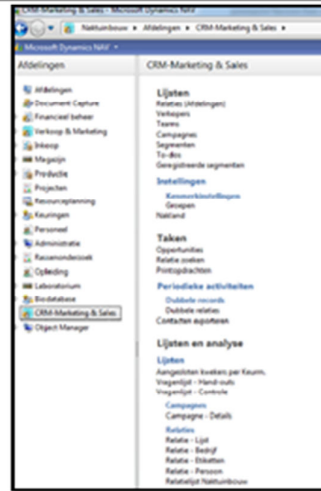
CRM-Marketing & Sales - Microsoft Dynamics NAV

Naktuinbouw ▸ Afdelingen ▸ CRM-Marketing & Sales ▸

Microsoft Dynamics NAV

Afdelingen

Afdelingen
Document Capture
Financieel beheer
Verkoop & Marketing
Inkoop
Magazijn
Productie
Projecten
Resourceplanning
Keuringen
Personeel
Administratie
Rassenonderzoek
Opleiding
Laboratorium
Biodatabase
CRM-Marketing & Sales
Object Manager

CRM-Marketing & Sales

Lijsten
Relaties (Afdelingen)
Verkopers
Teams
Campagnes
Segmenten
To-do's
Geregistreerde segmenten

Instellingen
Kenmerkinstellingen
Groepen
Nakland

Taken
Opportunities
Relatie zoeken
Printopdrachten

Periodieke activiteiten
Dubbele records
Dubbele relaties
Contacten exporteren

Lijsten en analyse

Lijsten
Aangesloten kwekers per Keurm.
Vragenlijst - Hand-outs
Vragenlijst - Controle

Campagnes
Campagne - Details

Relaties
Relatie - Lijst
Relatie - Bedrijf
Relatie - Etiketten
Relatie - Persoon
Relatielijst Naktuinbouw